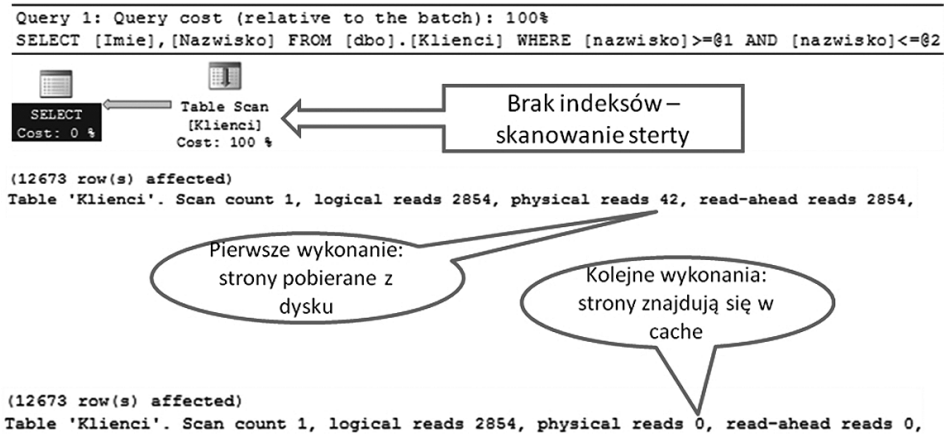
Query 1: Query cost (relative to the batch): 100%
SELECT [Imie],[Nazwisko] FROM [dbo].[Klienci] WHERE [nazwisko]>=@1 AND [nazwisko]<=@2

SELECT
Cost: 0 %

Table Scan
[Klienci]
Cost: 100 %

Brak indeksów – skanowanie sterty

(12673 row(s) affected)
Table 'Klienci'. Scan count 1, logical reads 2854, physical reads 42, read-ahead reads 2854,

Pierwsze wykonanie: strony pobierane z dysku

Kolejne wykonania: strony znajdują się w cache

(12673 row(s) affected)
Table 'Klienci'. Scan count 1, logical reads 2854, physical reads 0, read-ahead reads 0,